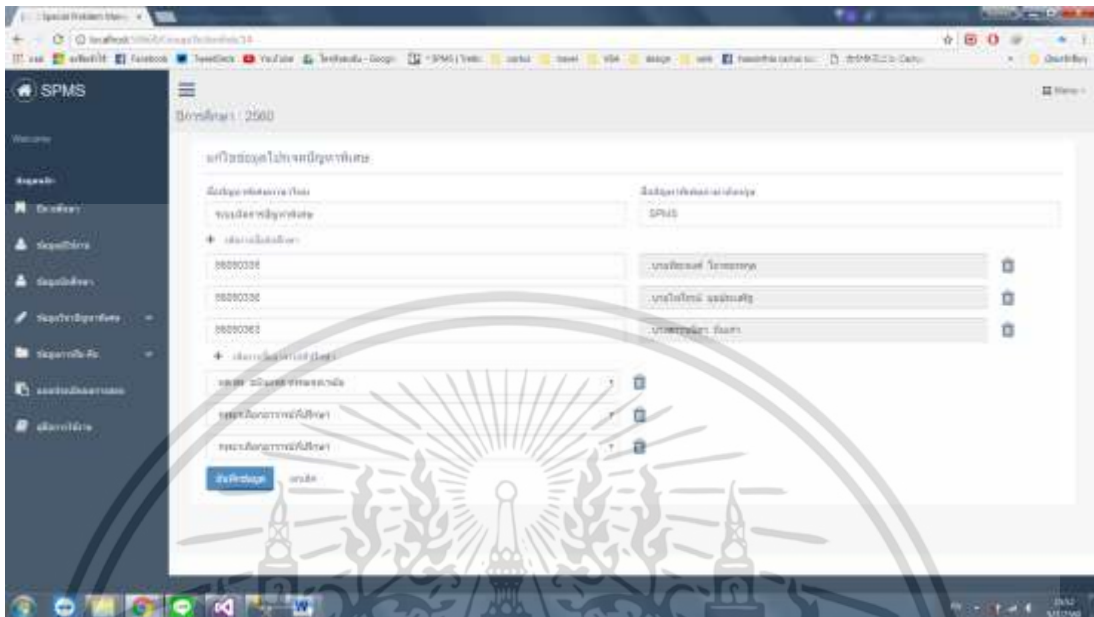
Special Problem Man... ×

localhost/...

Apps | ... | Facebook | TweetDeck | YouTube | ... | SPMS | Trello | ...

SPMS

Welcome

ข้อมูลหลัก

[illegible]

ข้อมูลนักศึกษา

ข้อมูลอาจารย์

ข้อมูลปัญหาพิเศษ

ข้อมูลการสอบ

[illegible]

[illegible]

ปีการศึกษา : 2560

แก้ไขข้อมูลโปรเจคปัญหาพิเศษ

ชื่อปัญหาพิเศษภาษาไทย

ระบบจัดการปัญหาพิเศษ

ชื่อปัญหาพิเศษภาษาอังกฤษ

SPMS

+ เพิ่มรายชื่อนักศึกษา

56050336

นายจิตรพงศ์ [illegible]

56050336

นายไกรวิทย์ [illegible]

56050363

นางสาว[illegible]

+ เพิ่มรายชื่ออาจารย์ที่ปรึกษา

รศ.ดร. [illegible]

กรุณาเลือกอาจารย์ที่ปรึกษา

กรุณาเลือกอาจารย์ที่ปรึกษา

บันทึกข้อมูล

ยกเลิก

Menu